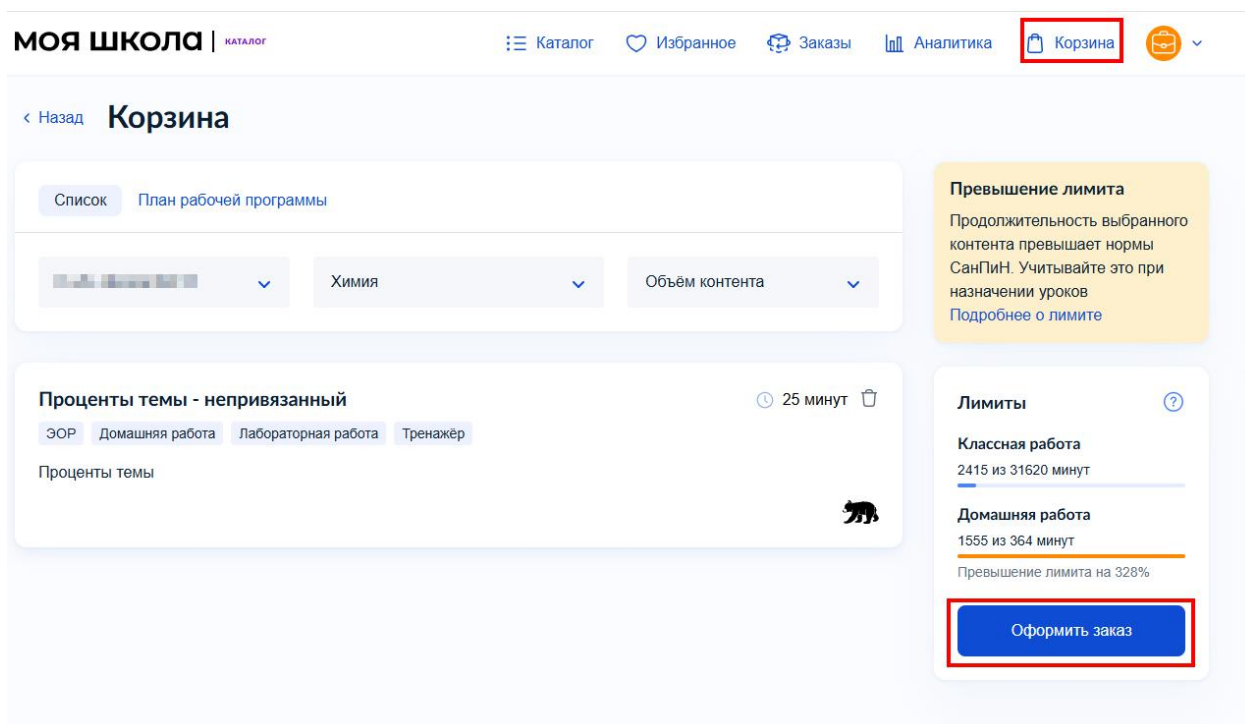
МОЯ ШКОЛА | КАТАЛОГ

Каталог Избранное Заказы Аналитика Корзина

‹ Назад Корзина

Список План рабочей программы

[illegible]

Химия

Объём контента

Проценты темы - непривязанный

25 минут

ЭОР Домашняя работа Лабораторная работа Тренажёр

Проценты темы

Превышение лимита

Продолжительность выбранного контента превышает нормы СанПиН. Учитывайте это при назначении уроков

Подробнее о лимите

Лимиты

Классная работа

2415 из 31620 минут

Домашняя работа

1555 из 364 минут

Превышение лимита на 328%

Оформить заказ